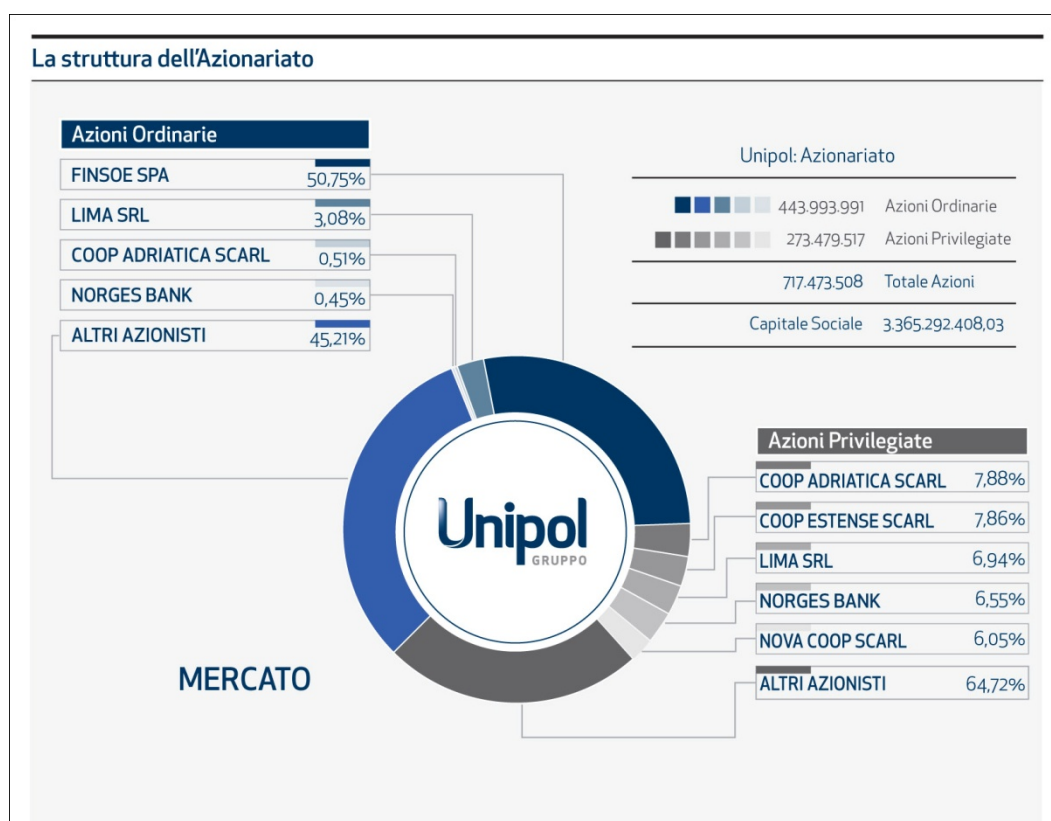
La struttura dell'Azionariato

Azioni Ordinarie

| | |
|---|---|
| FINSOE SPA | 50,75% |
| LIMA SRL | 3,08% |
| COOP ADRIATICA SCARL | 0,51% |
| NORGES BANK | 0,45% |
| ALTRI AZIONISTI | 45,21% |

Unipol: Azionariato

| | |
|---|---|
| 443.993.991 | Azioni Ordinarie |
| 273.479.517 | Azioni Privilegiate |
| 717.473.508 | Totale Azioni |
| Capitale Sociale | 3.365.292.408,03 |

Unipol GRUPPO

Azioni Privilegiate

| | |
|---|---|
| COOP ADRIATICA SCARL | 7,88% |
| COOP ESTENSE SCARL | 7,86% |
| LIMA SRL | 6,94% |
| NORGES BANK | 6,55% |
| NOVA COOP SCARL | 6,05% |
| ALTRI AZIONISTI | 64,72% |

MERCATO